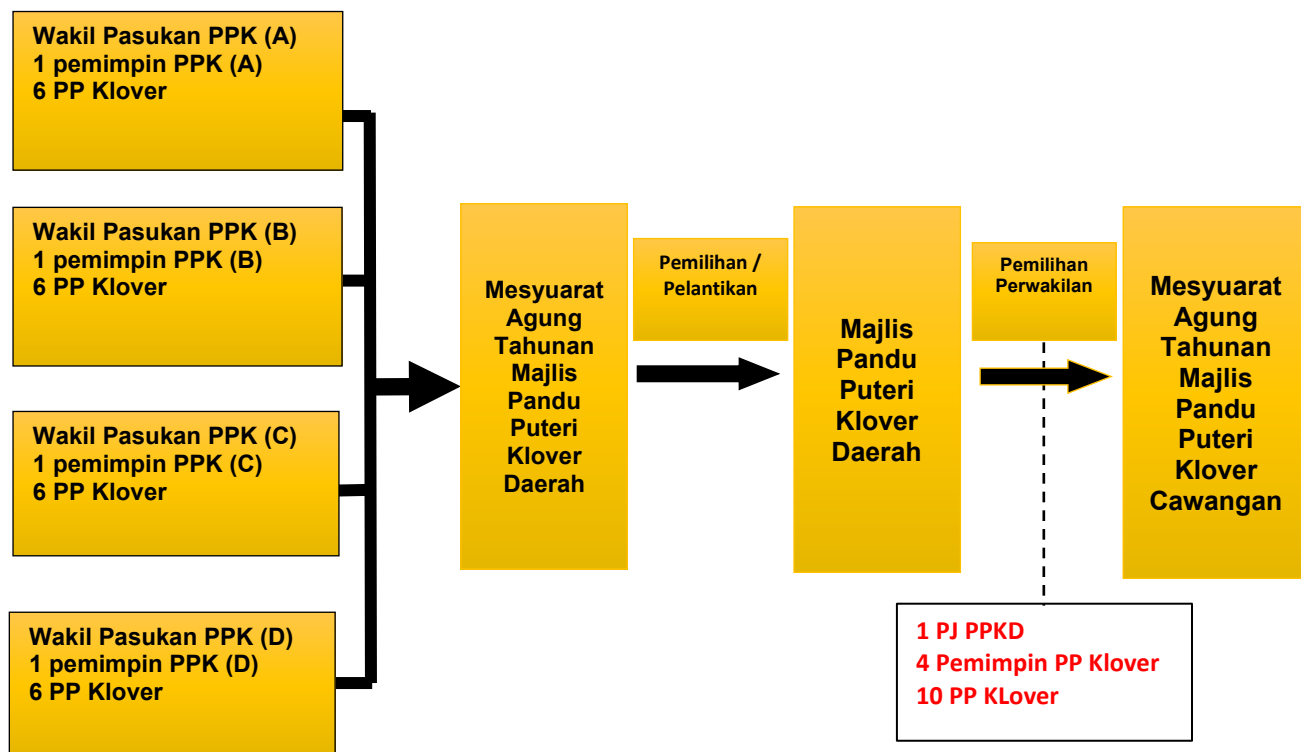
Wakil Pasukan PPK (A)
1 pemimpin PPK (A)
6 PP Klover

Wakil Pasukan PPK (B)
1 pemimpin PPK (B)
6 PP Klover

Wakil Pasukan PPK (C)
1 pemimpin PPK (C)
6 PP Klover

Wakil Pasukan PPK (D)
1 pemimpin PPK (D)
6 PP Klover

Mesyuarat Agung Tahunan Majlis Pandu Puteri Klover Daerah

Pemilihan / Pelantikan

Majlis Pandu Puteri Klover Daerah

Pemilihan Perwakilan

Mesyuarat Agung Tahunan Majlis Pandu Puteri Klover Cawangan

1 PJ PPKD
4 Pemimpin PP Klover
10 PP KLover